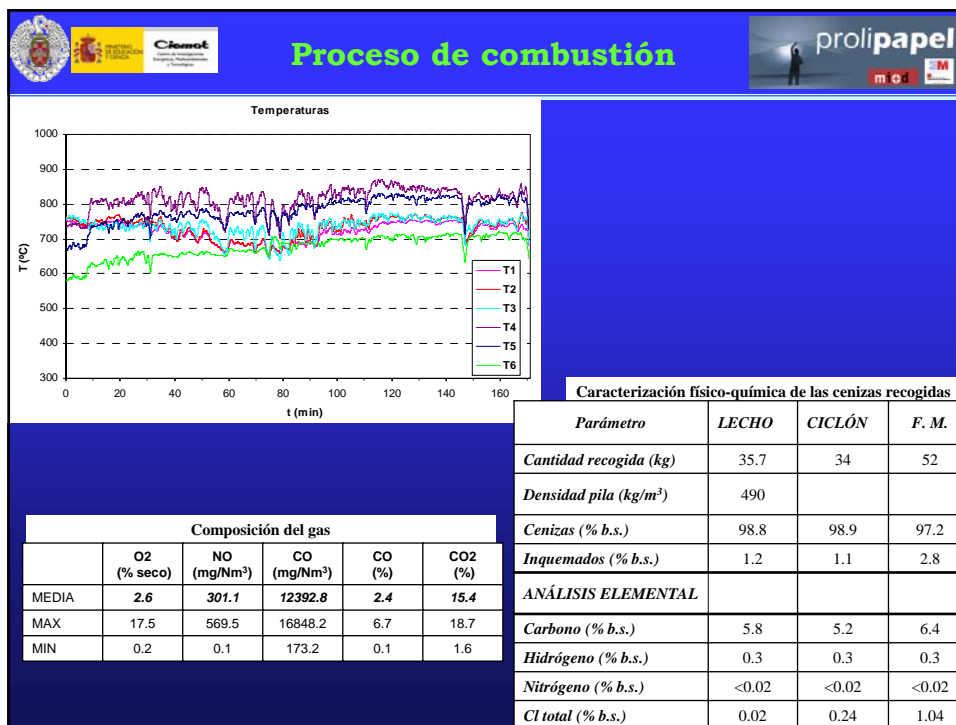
MINISTERIO DE EDUCACIÓN Y CIENCIA

Ciemat
Centro de Investigaciones Energéticas, Medioambientales y Tecnológicas

Proceso de combustión

proli**papel**
m+d

Temperaturas

| |
|---|
| 1000 |
| 900 |
| 800 |
| 700 |
| 600 |
| 500 |
| 400 |
| 300 |

T (ºC)

0 20 40 60 80 100 120 140 160

t (min)

T1
T2
T3
T4
T5
T6

Caracterización físico-química de las cenizas recogidas

| Parámetro | LECHO | CICLÓN | F. M. |
|---|---|---|---|
| Cantidad recogida (kg) | 35.7 | 34 | 52 |
| Densidad pila (kg/m$^3$) | 490 | | |
| Cenizas (% b.s.) | 98.8 | 98.9 | 97.2 |
| Inquemados (% b.s.) | 1.2 | 1.1 | 2.8 |
| ANÁLISIS ELEMENTAL | | | |
| Carbono (% b.s.) | 5.8 | 5.2 | 6.4 |
| Hidrógeno (% b.s.) | 0.3 | 0.3 | 0.3 |
| Nitrógeno (% b.s.) | <0.02 | <0.02 | <0.02 |
| Cl total (% b.s.) | 0.02 | 0.24 | 1.04 |

Composición del gas

| | O2 (% seco) | NO (mg/Nm$^3$) | CO (mg/Nm$^3$) | CO (%) | CO2 (%) |
|---|---|---|---|---|---|
| MEDIA | 2.6 | 301.1 | 12392.8 | 2.4 | 15.4 |
| MAX | 17.5 | 569.5 | 16848.2 | 6.7 | 18.7 |
| MIN | 0.2 | 0.1 | 173.2 | 0.1 | 1.6 |